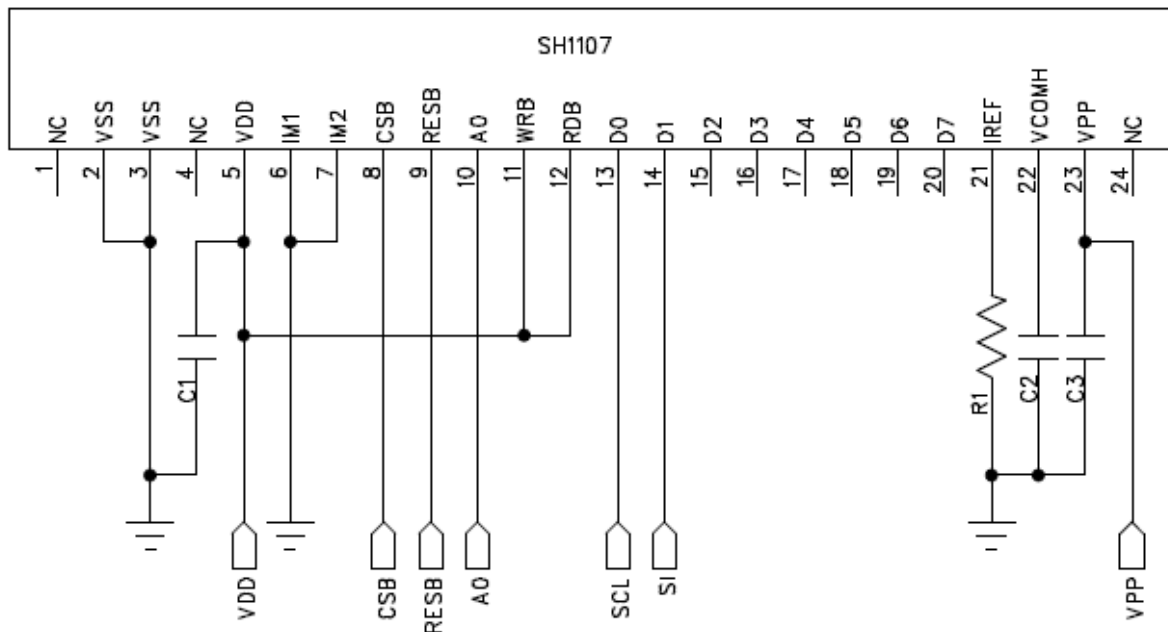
SH1107

NC VSS VSS NC VDD IM1 IM2 CSB RESB A0 WRB RDB D0 D1 D2 D3 D4 D5 D6 D7 IREF VCOMH VPP NC

1 2 3 4 5 6 7 8 9 10 11 12 13 14 15 16 17 18 19 20 21 22 23 24

C1

R1 C2 C3

VDD CSB RESB A0 SCL SI VPP